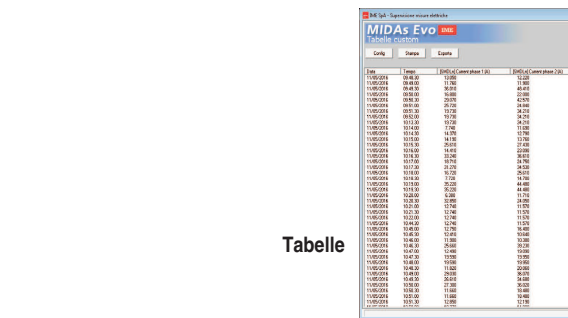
Tabelle

EME SpA - Supervisione misure elettriche

MIDAs Evo EME

Tabelle custom

Config Stampa Esporta

| Data | Tempo | [EME] Current phase 1 (A) | [EME] Current phase 2 (A) |
|---|---|---|---|
| 11/05/2016 | 09:48:00 | 13.050 | 12.220 |
| 11/05/2016 | 09:49:00 | 11.760 | 11.900 |
| 11/05/2016 | 09:49:30 | 36.010 | 45.410 |
| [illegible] | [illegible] | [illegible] | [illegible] |